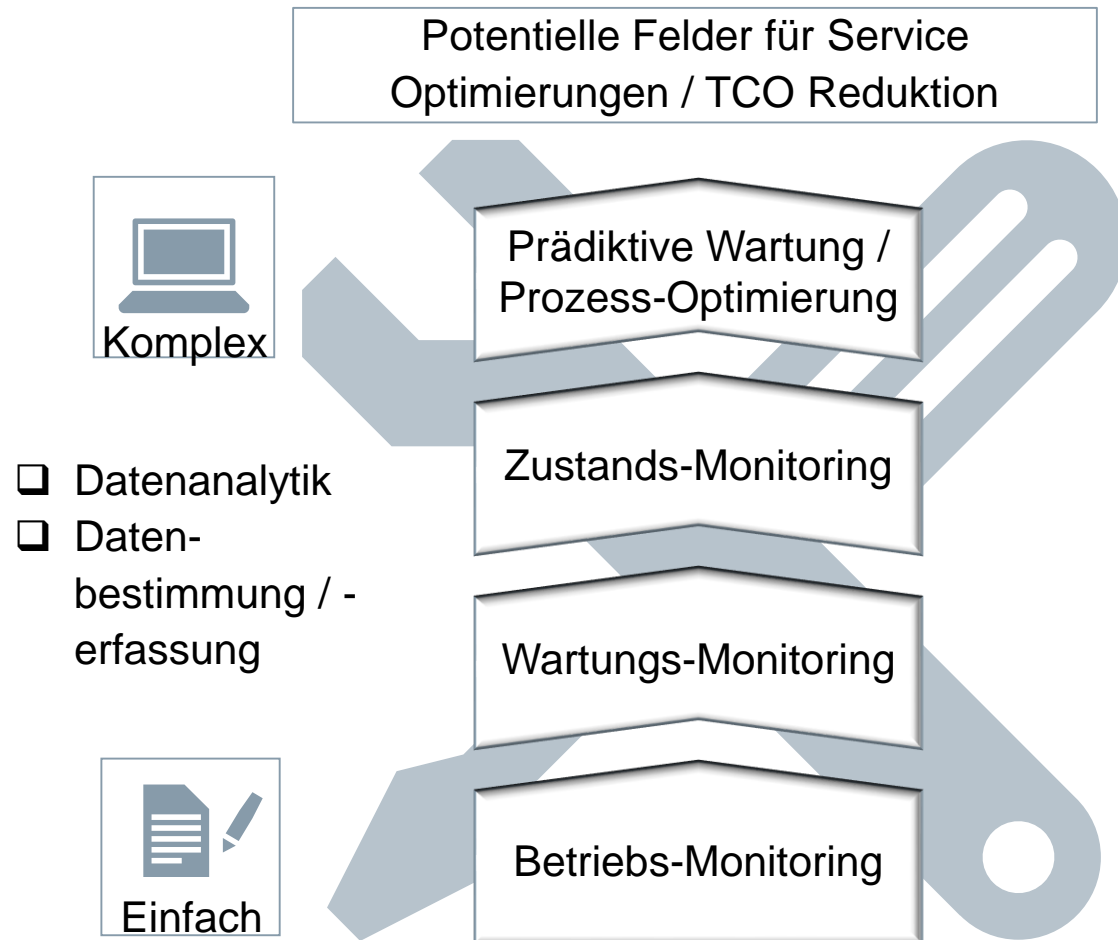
Potentielle Felder für Service Optimierungen / TCO Reduktion

Komplex

Prädiktive Wartung / Prozess-Optimierung

❑ Datenanalytik
❑ Datenbestimmung / -erfassung

Zustands-Monitoring

Wartungs-Monitoring

Einfach

Betriebs-Monitoring